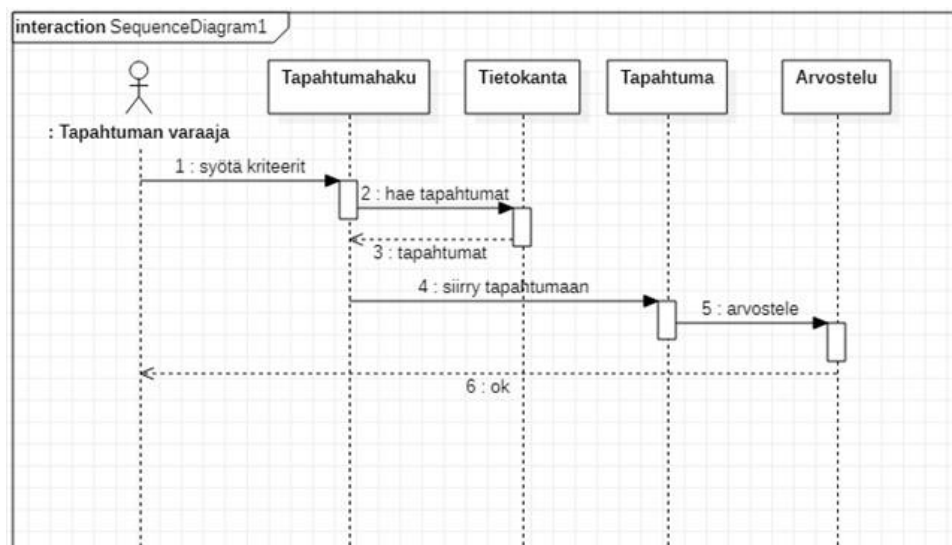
interaction SequenceDiagram1

: Tapahtuman varaaja

Tapahtumahaku

Tietokanta

Tapahtuma

Arvostelu

1 : syötä kriteerit

2 : hae tapahtumat

3 : tapahtumat

4 : siirry tapahtumaan

5 : arvostele

6 : ok